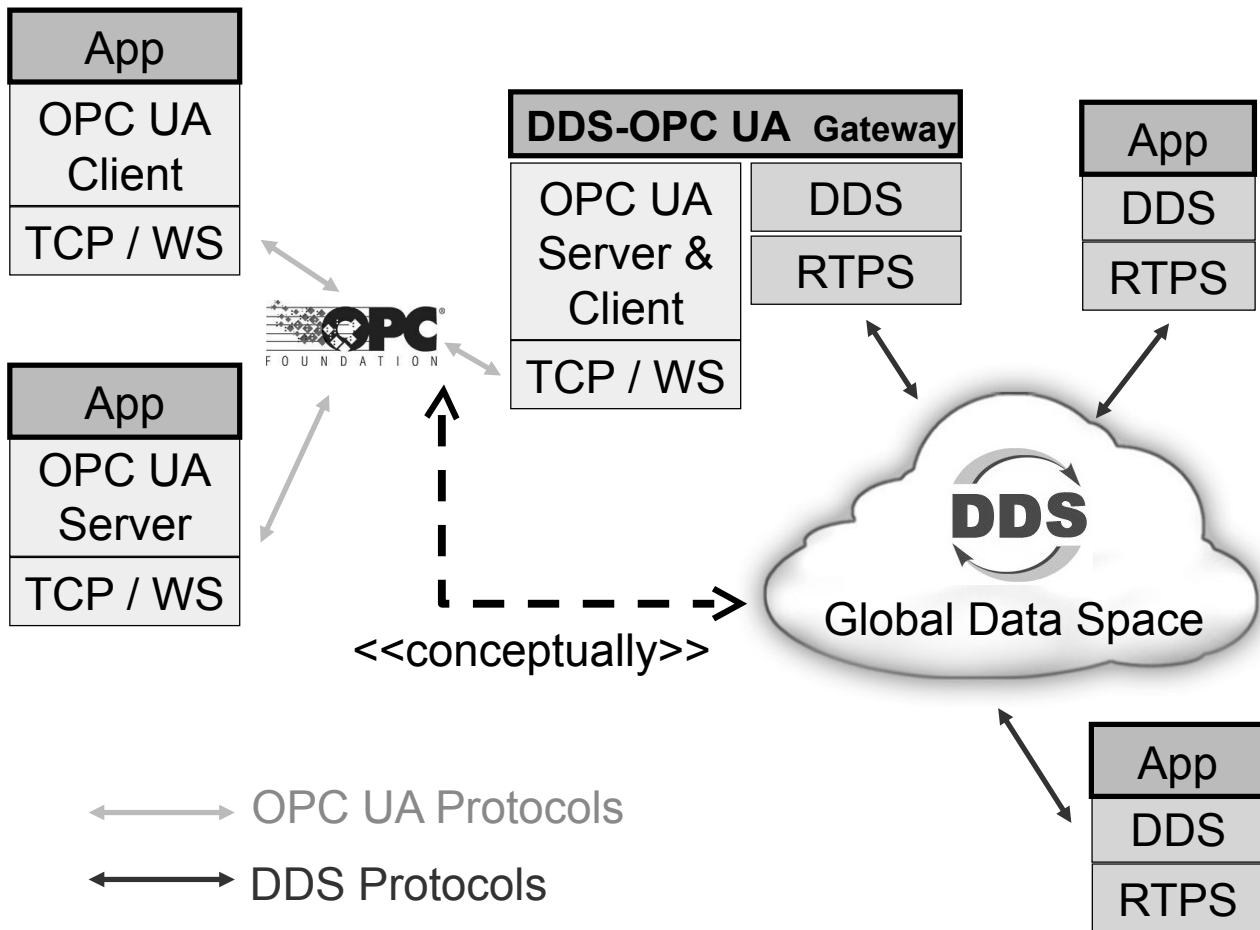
App
OPC UA Client
TCP / WS

App
OPC UA Server
TCP / WS

OPC FOUNDATION

DDS-OPC UA Gateway
OPC UA Server & Client
TCP / WS
DDS
RTPS

App
DDS
RTPS

DDS
Global Data Space

<<conceptually>>

App
DDS
RTPS

OPC UA Protocols
DDS Protocols